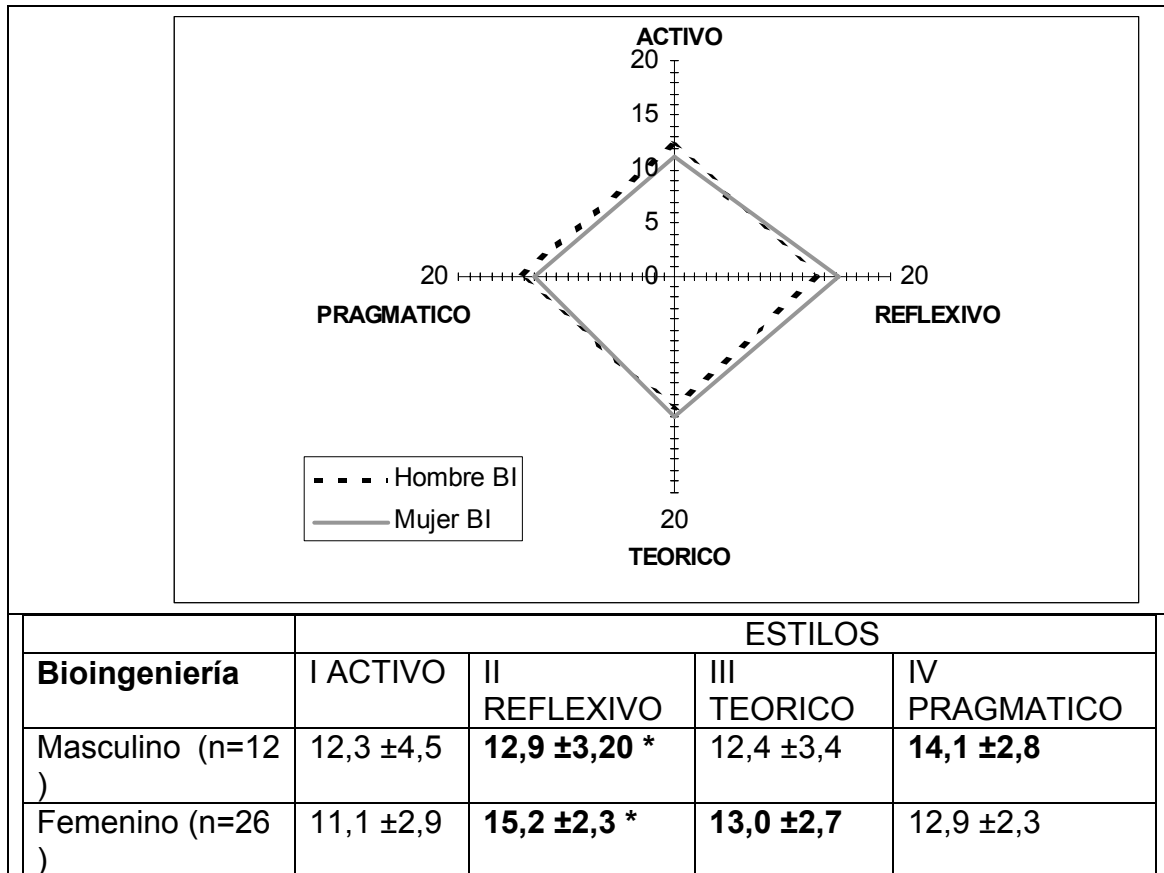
ACTIVO
20
15
10
5
0
20
20
PRAGMATICO
REFLEXIVO
Hombre BI
Mujer BI
20
TEORICO

| | ESTILOS | | | |
|---|---|---|---|---|
| **Bioingeniería** | I ACTIVO | II REFLEXIVO | III TEORICO | IV PRAGMATICO |
| Masculino (n=12 ) | 12,3 ±4,5 | **12,9 ±3,20 \*** | 12,4 ±3,4 | **14,1 ±2,8** |
| Femenino (n=26 ) | 11,1 ±2,9 | **15,2 ±2,3 \*** | **13,0 ±2,7** | 12,9 ±2,3 |